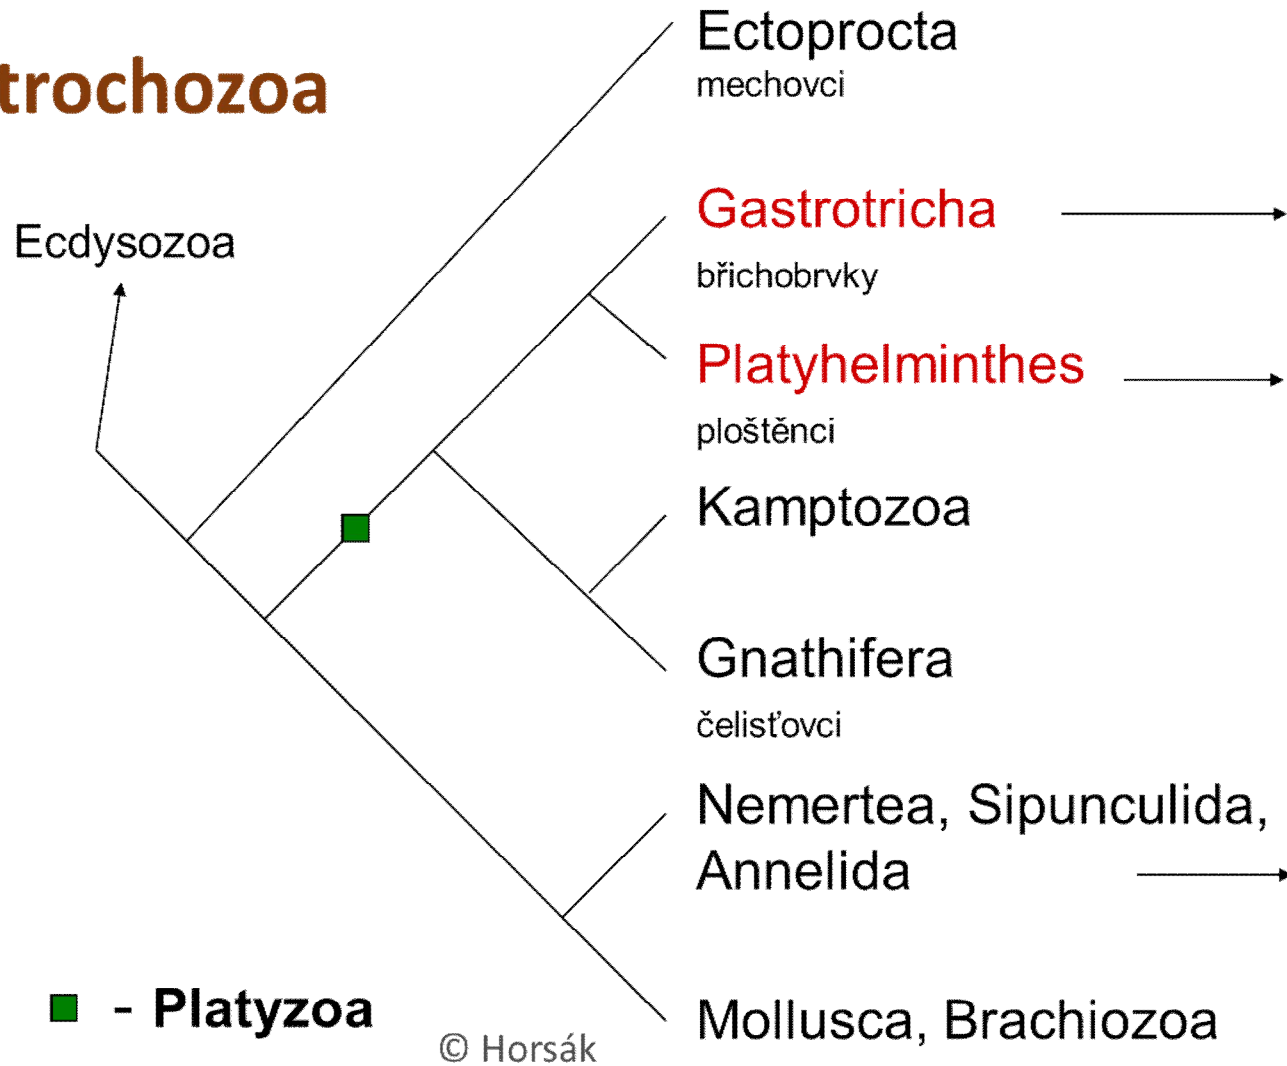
trochozoa

Ecdysozoa

Ectoprocta
mechovci

Gastrotricha
břichobrvky

Platyhelminthes
ploštěnci

Kamptozoa

Gnathifera
čelisťovci

Nemertea, Sipunculida, Annelida

Mollusca, Brachiozoa

- Platyzoa

© Horsák